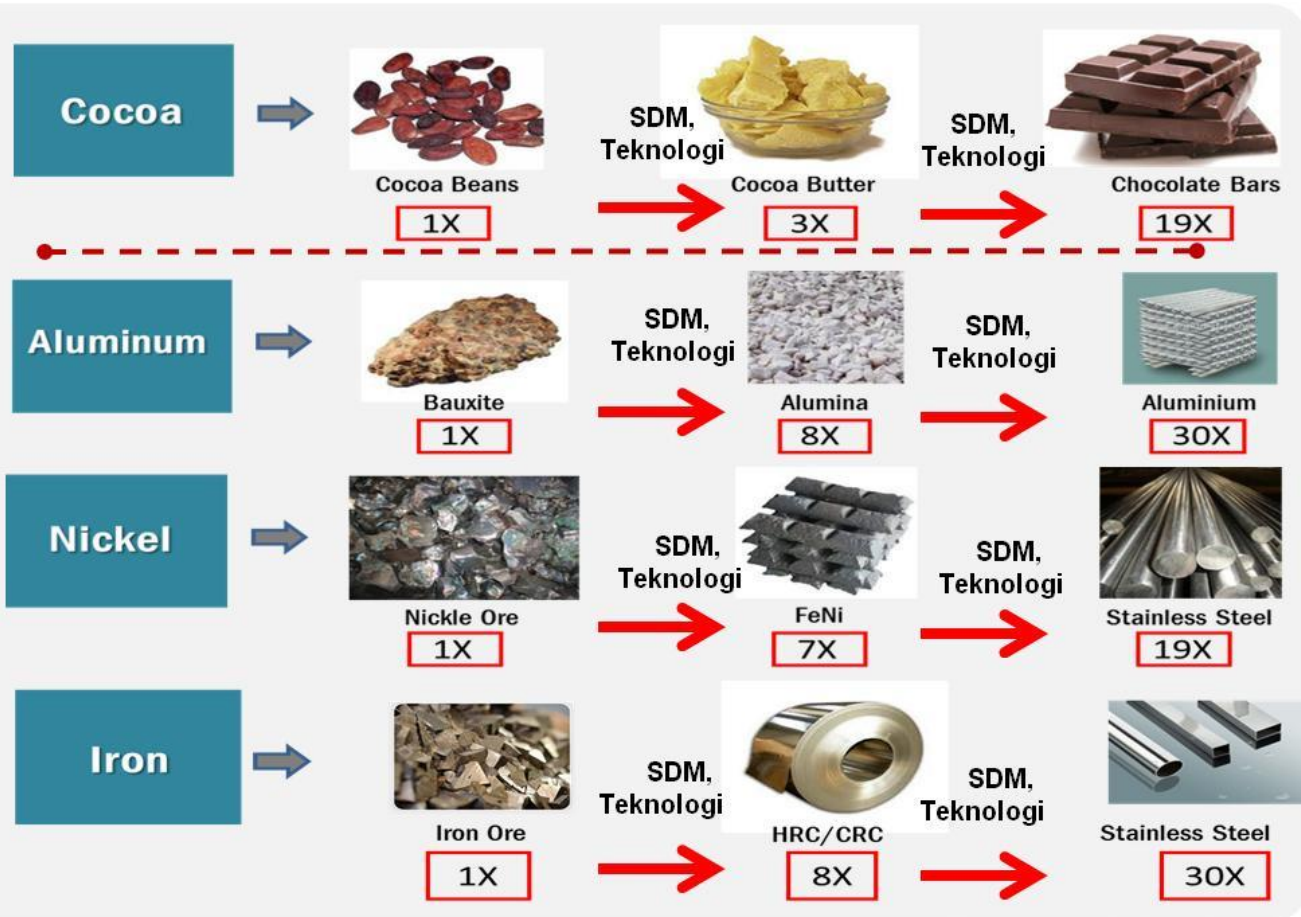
Cocoa

Cocoa Beans
1X

SDM, Teknologi

Cocoa Butter
3X

SDM, Teknologi

Chocolate Bars
19X

Aluminum

Bauxite
1X

SDM, Teknologi

Alumina
8X

SDM, Teknologi

Aluminium
30X

Nickel

Nickle Ore
1X

SDM, Teknologi

FeNi
7X

SDM, Teknologi

Stainless Steel
19X

Iron

Iron Ore
1X

SDM, Teknologi

HRC/CRC
8X

SDM, Teknologi

Stainless Steel
30X